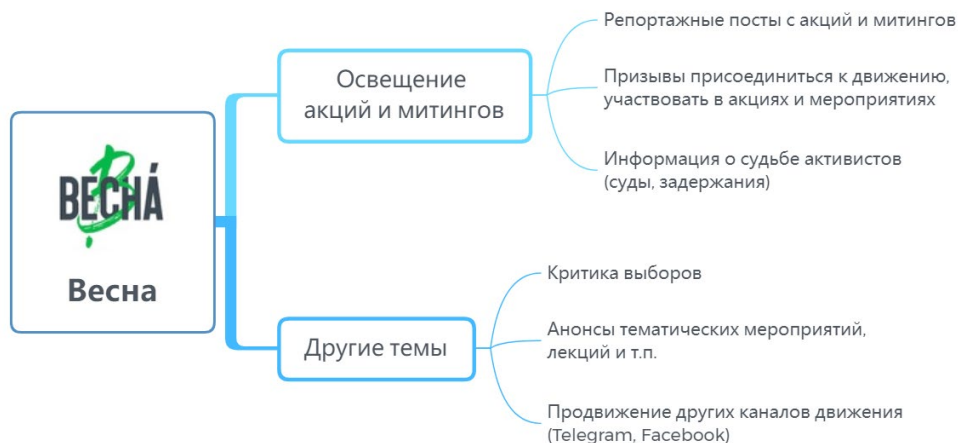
ВЕСНА́

Весна

Освещение акций и митингов

Репортажные посты с акций и митингов

Призывы присоединиться к движению, участвовать в акциях и мероприятиях

Информация о судьбе активистов (суды, задержания)

Другие темы

Критика выборов

Анонсы тематических мероприятий, лекций и т.п.

Продвижение других каналов движения (Telegram, Facebook)